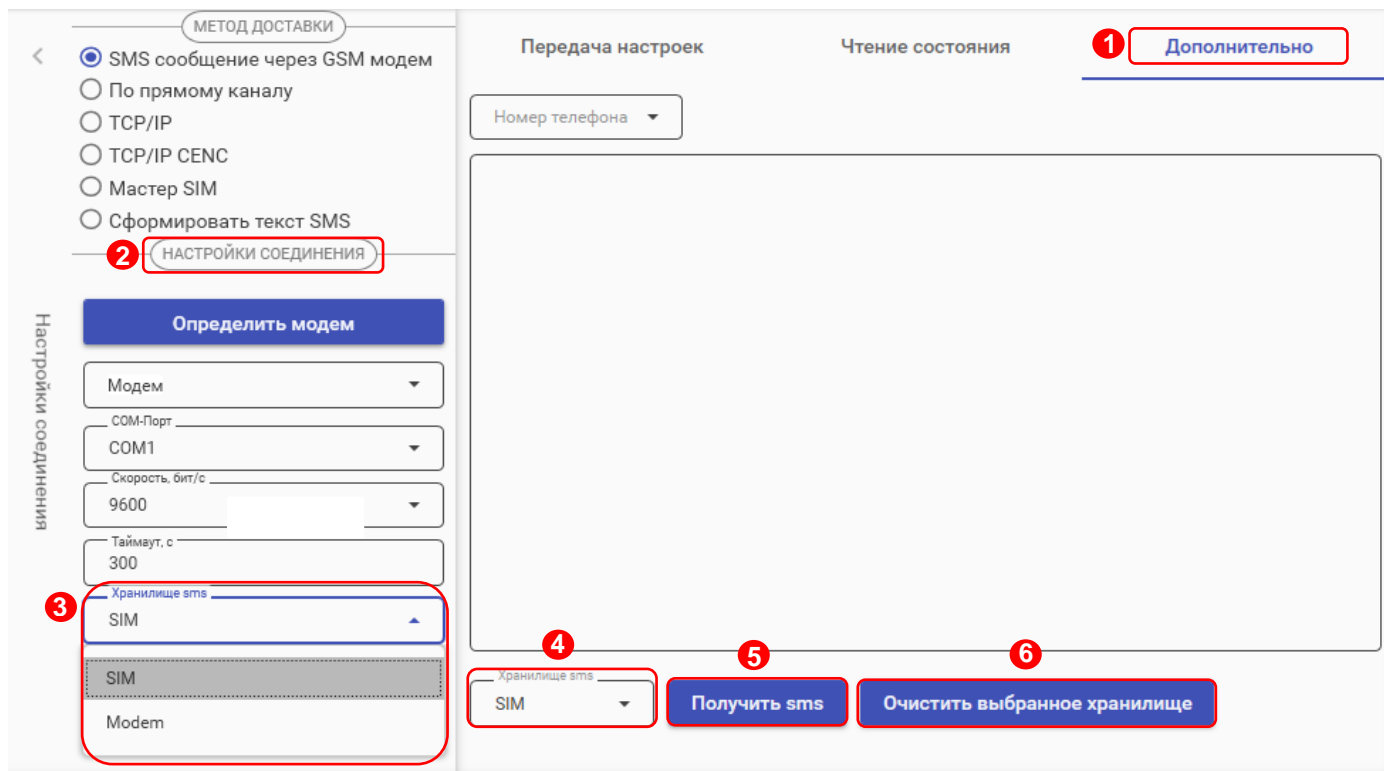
МЕТОД ДОСТАВКИ

SMS сообщение через GSM модем
По прямому каналу
TCP/IP
TCP/IP CENC
Мастер SIM
Сформировать текст SMS

2 НАСТРОЙКИ СОЕДИНЕНИЯ

Настройки соединения

Определить модем

Модем

COM-Порт
COM1

Скорость, бит/с
9600

Таймаут, с
300

3 Хранилище sms
SIM

SIM
Modem

Передача настроек

Чтение состояния

1 Дополнительно

Номер телефона

4 Хранилище sms
SIM

5 Получить sms

6 Очистить выбранное хранилище